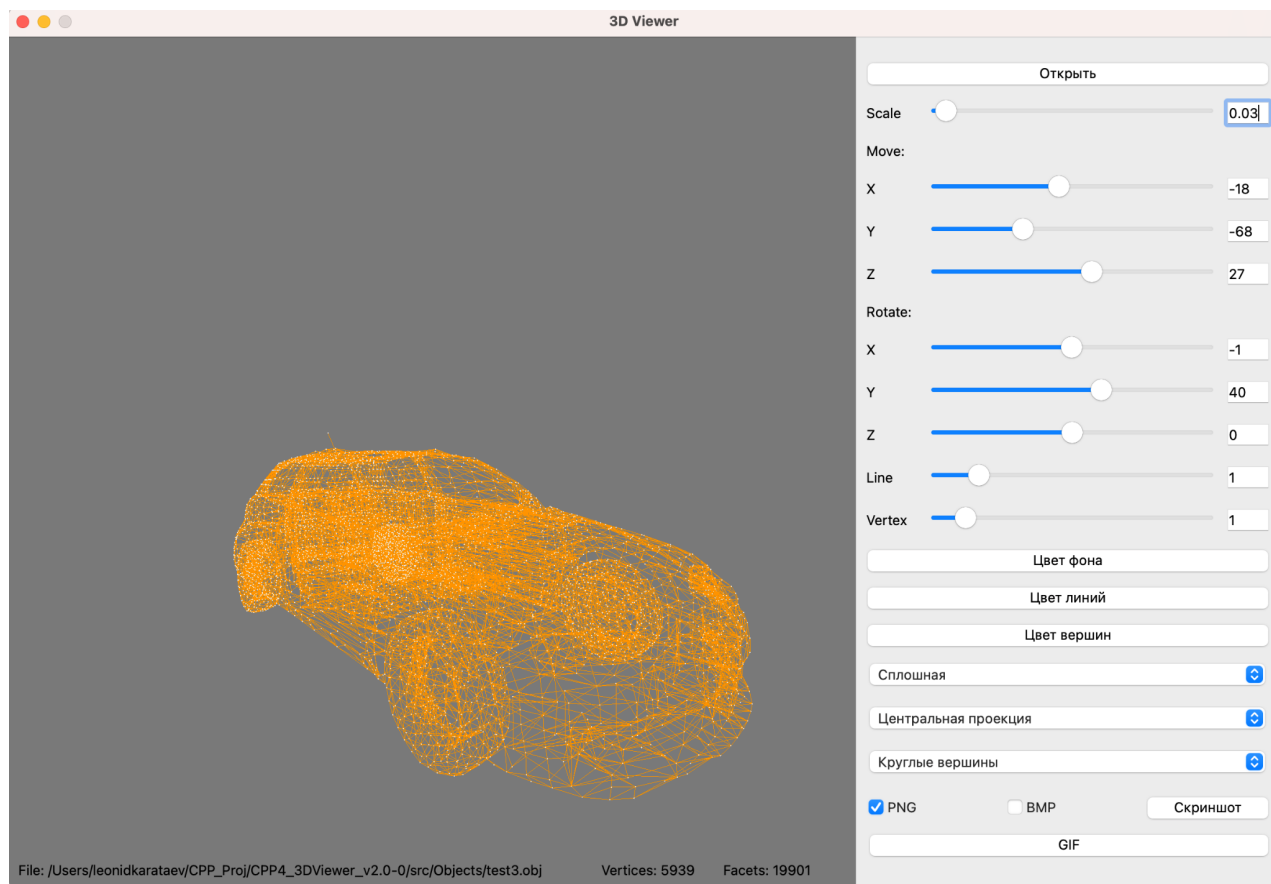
3D Viewer

Открыть

Scale 0.03

Move:

X -18

Y -68

Z 27

Rotate:

X -1

Y 40

Z 0

Line 1

Vertex 1

Цвет фона

Цвет линий

Цвет вершин

Сплошная

Центральная проекция

Круглые вершины

PNG BMP Скриншот

GIF

File: /Users/leonidkarataev/CPP_Proj/CPP4_3DViewer_v2.0-0/src/Objects/test3.obj Vertices: 5939 Facets: 19901